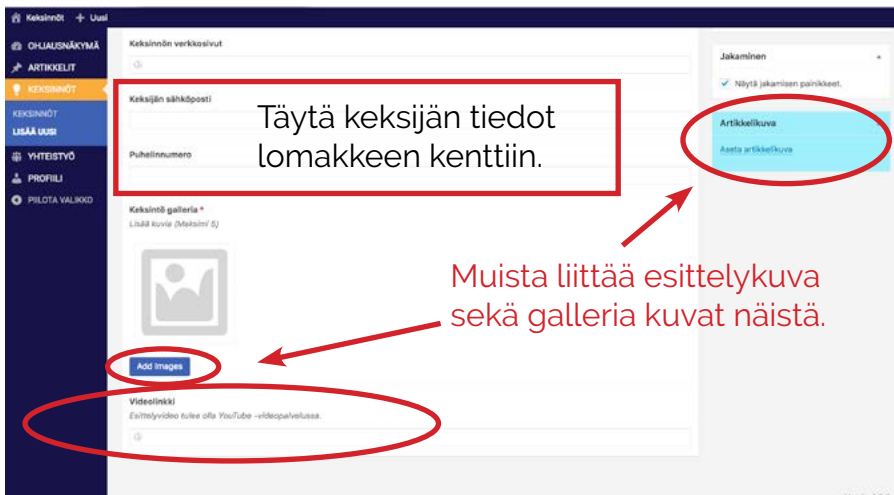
Keksinnöt + Uusi

OHJAUSNÄKYMÄ
ARTIKKELIT
KEKSINNÖT
KEKSINNÖT
LISÄÄ UUSI
YHTEISTYÖ
PROFIILI
PIILOTA VALIKKO

Keksinnön verkkosivut

Keksijän sähköposti

Puhelinnumero

Täytä keksijän tiedot lomakkeen kenttiin.

Keksintö galleria *
Lisää kuvia (Maksimi 5)

Add Images

Videolinkki
Esittelyvideo tulee olla YouTube -videopalvelussa.

Jakaminen
Näytä jakamisen painikkeet.

Artikkelikuva
Aseta artikkelikuva

Muista liittää esittelykuva sekä galleria kuvat näistä.